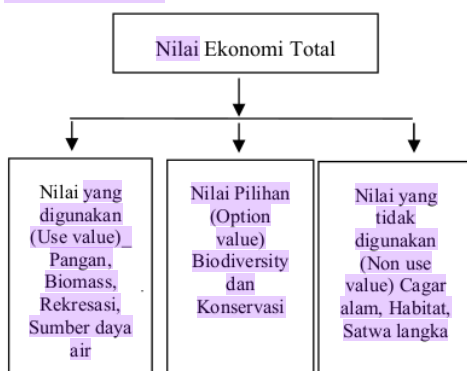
Nilai Ekonomi Total

Nilai yang digunakan (Use value)_ Pangan, Biomass, Rekresasi, Sumber daya air

Nilai Pilihan (Option value) Biodiversity dan Konservasi

Nilai yang tidak digunakan (Non use value) Cagar alam, Habitat, Satwa langka